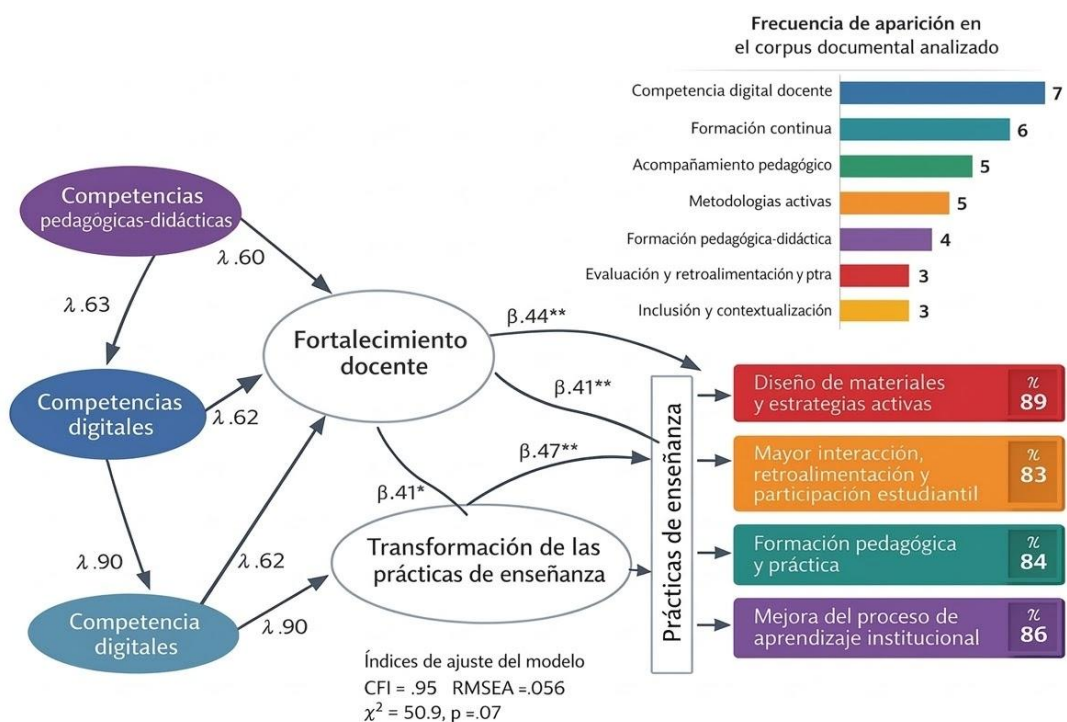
Frecuencia de aparición en el corpus documental analizado

| | |
|---|---|
| Competencia digital docente | 7 |
| Formación continua | 6 |
| Acompañamiento pedagógico | 5 |
| Metodologias activas | 5 |
| Formación pedagógica-didáctica | 4 |
| Evaluación y retroalimentación y ptra | 3 |
| Inclusión y contextualización | 3 |

Competencias pedagógicas-didácticas

$\lambda$ .60

$\lambda$ .63

Fortalecimiento docente

Competencias digitales

$\lambda$ .62

$\beta$.44**

$\beta$.41**

$\beta$.47**

$\beta$.41*

$\lambda$ .90

$\lambda$ .62

Transformación de las prácticas de enseñanza

Competencia digitales

$\lambda$ .90

Prácticas de enseñanza

Diseño de materiales y estrategias activas $n$ 89

Mayor interacción, retroalimentación y participación estudiantil $n$ 83

Formación pedagógica y práctica $n$ 84

Mejora del proceso de aprendizaje institucional $n$ 86

Índices de ajuste del modelo
CFI = .95 RMSEA =.056
$\chi^2$ = 50.9, p =.07